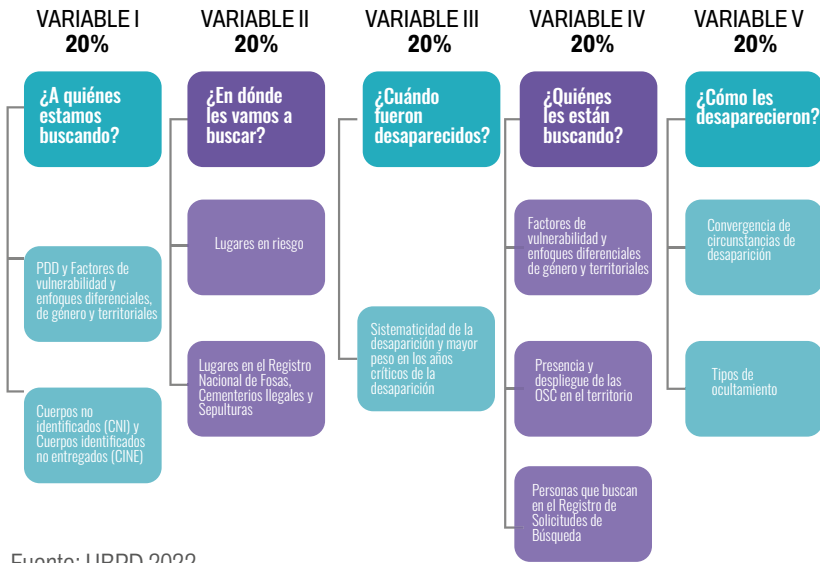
VARIABLE I
20%

¿A quiénes estamos buscando?

PDD y Factores de vulnerabilidad y enfoques diferenciales, de género y territoriales

Cuerpos no identificados (CNI) y Cuerpos identificados no entregados (CINE)

VARIABLE II
20%

¿En dónde les vamos a buscar?

Lugares en riesgo

Lugares en el Registro Nacional de Fosas, Cementerios Ilegales y Sepulturas

VARIABLE III
20%

¿Cuándo fueron desaparecidos?

Sistematicidad de la desaparición y mayor peso en los años críticos de la desaparición

VARIABLE IV
20%

¿Quiénes les están buscando?

Factores de vulnerabilidad y enfoques diferenciales de género y territoriales

Presencia y despliegue de las OSC en el territorio

Personas que buscan en el Registro de Solicitudes de Búsqueda

VARIABLE V
20%

¿Cómo les desaparecieron?

Convergencia de circunstancias de desaparición

Tipos de ocultamiento

Fuente: UBPD 2022